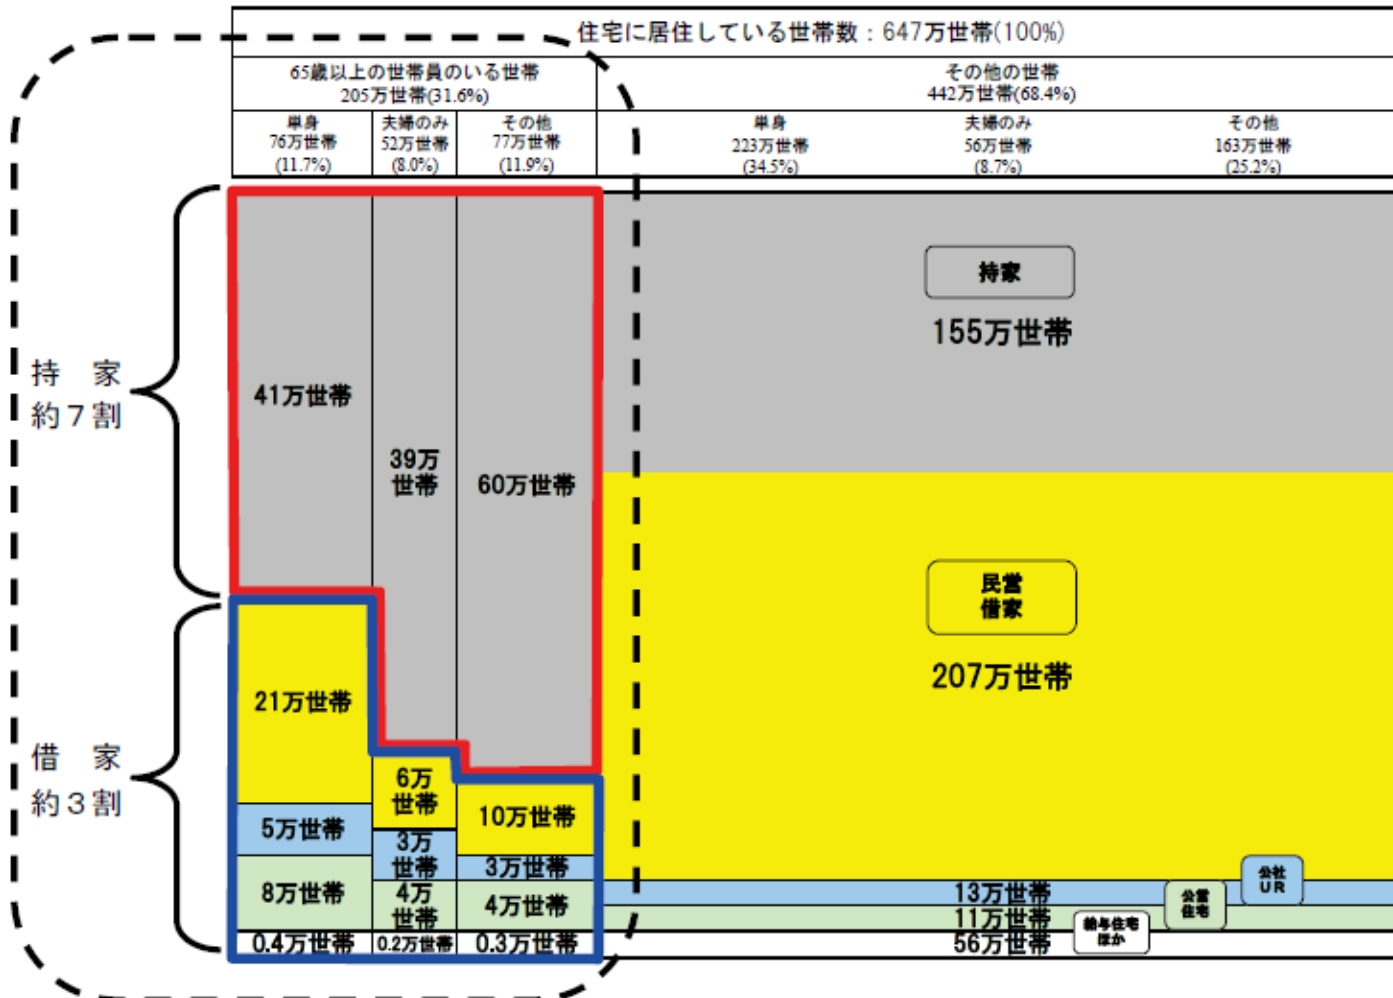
住宅に居住している世帯数：647万世帯(100%)

65歳以上の世帯員のいる世帯
205万世帯(31.6%)

その他の世帯
442万世帯(68.4%)

単身
76万世帯
(11.7%)

夫婦のみ
52万世帯
(8.0%)

その他
77万世帯
(11.9%)

単身
223万世帯
(34.5%)

夫婦のみ
56万世帯
(8.7%)

その他
163万世帯
(25.2%)

持家
約7割

借家
約3割

41万世帯

39万世帯

60万世帯

持家

155万世帯

民営借家

207万世帯

21万世帯

6万世帯

10万世帯

5万世帯

3万世帯

3万世帯

8万世帯

4万世帯

4万世帯

0.4万世帯

0.2万世帯

0.3万世帯

13万世帯

11万世帯

56万世帯

公社UR

公営住宅

給与住宅ほか